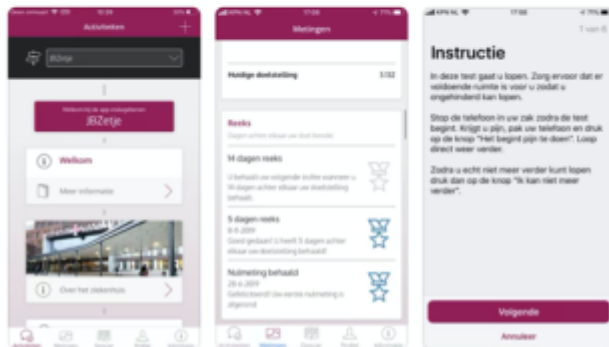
Activiteiten

JBZetje

Welkom bij de app vatuigplanner
JBZetje

Welkom

Meer informatie

Over het ziekenhuis

Metingen

Huidige doelstelling 1/32

Reeks

14 dagen reeks

5 dagen reeks
8-6-2019

Nulmeting behaald
28-6-2019

1 van 8

Instructie

In deze test gaat u lopen. Zorg ervoor dat er voldoende ruimte is voor u zodat u ongehinderd kan lopen.

Stop de telefoon in uw zak zodra de test begint. Krijgt u pijn, pak uw telefoon en druk op de knop "Het begint pijn te doen". Loop direct weer verder.

Zodra u echt niet meer verder kunt lopen druk dan op de knop "Ik kan niet meer verder".

Volgende

Annuleer